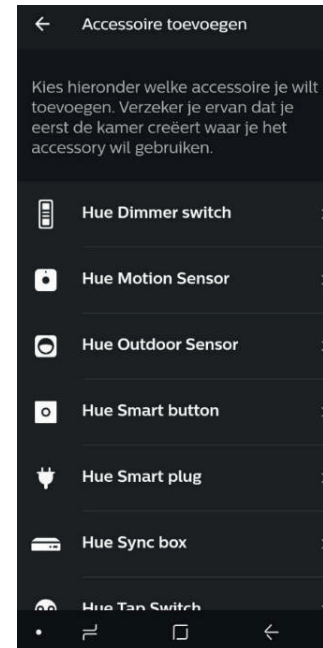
Accessoire toevoegen

Kies hieronder welke accessoire je wilt toevoegen. Verzeker je ervan dat je eerst de kamer creëert waar je het accessory wil gebruiken.

Hue Dimmer switch

Hue Motion Sensor

Hue Outdoor Sensor

Hue Smart button

Hue Smart plug

Hue Sync box

Hue Tap Switch